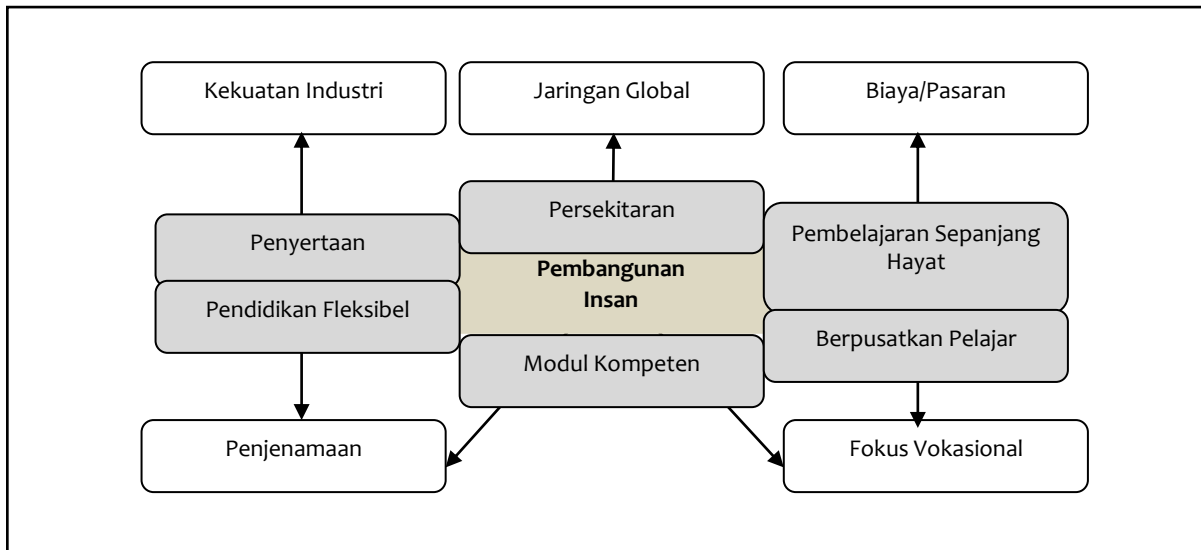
Kekuatan Industri

Jaringan Global

Biaya/Pasaran

Persekitaran

Penyertaan

Pembelajaran Sepanjang Hayat

Pembangunan Insan

Pendidikan Fleksibel

Berpusatkan Pelajar

Modul Kompeten

Penjenamaan

Fokus Vokasional